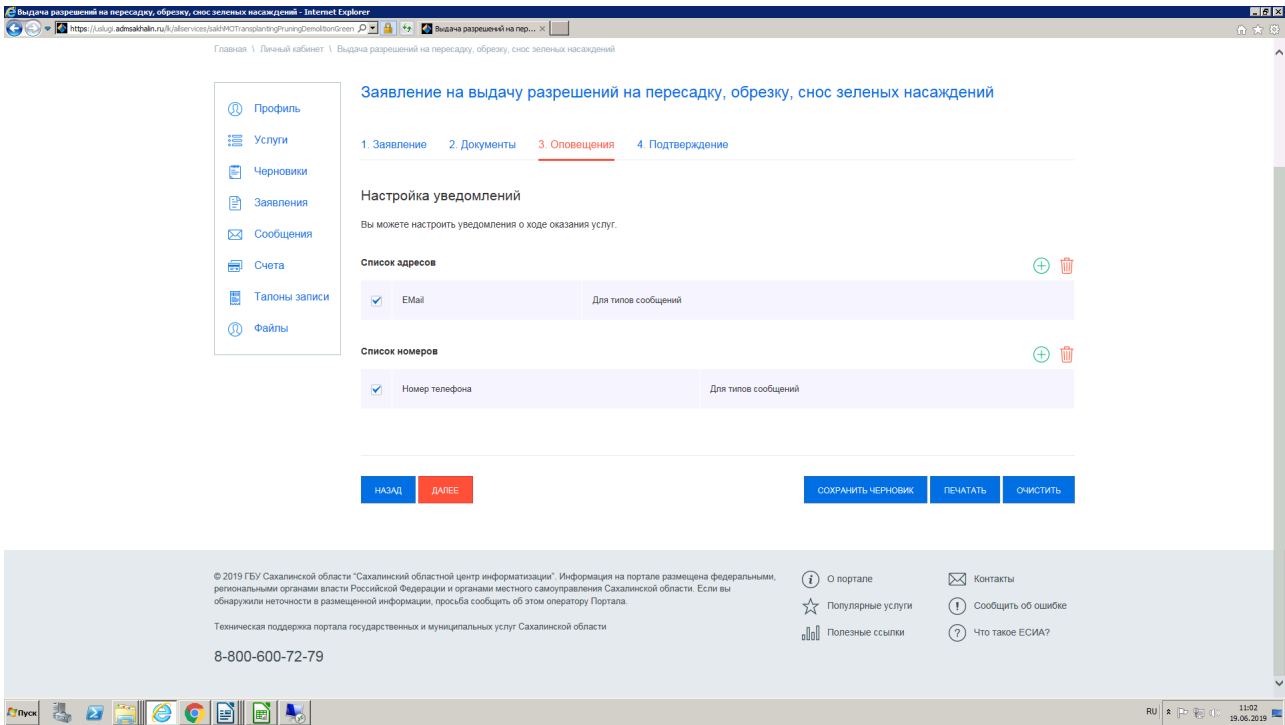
Выдача разрешений на пересадку, обрезку, снос зеленых насаждений - Internet Explorer

https://uslugi.admsakhalin.ru/lk/allservices/sakhMOTransplantingPruningDemolitionGreen

Выдача разрешений на пер... ×

Главная \ Личный кабинет \ Выдача разрешений на пересадку, обрезку, снос зеленых насаждений

Профиль
Услуги
Черновики
Заявления
Сообщения
Счета
Талоны записи
Файлы

Заявление на выдачу разрешений на пересадку, обрезку, снос зеленых насаждений

1. Заявление 2. Документы 3. Оповещения 4. Подтверждение

Настройка уведомлений

Вы можете настроить уведомления о ходе оказания услуг.

Список адресов

| | EMail | Для типов сообщений |
|---|---|---|

Список номеров

| | Номер телефона | Для типов сообщений |
|---|---|---|

НАЗАД ДАЛЕЕ СОХРАНИТЬ ЧЕРНОВИК ПЕЧАТАТЬ ОЧИСТИТЬ

© 2019 ГБУ Сахалинской области "Сахалинский областной центр информатизации". Информация на портале размещена федеральными, региональными органами власти Российской Федерации и органами местного самоуправления Сахалинской области. Если вы обнаружили неточности в размещенной информации, просьба сообщить об этом оператору Портала.

Техническая поддержка портала государственных и муниципальных услуг Сахалинской области

8-800-600-72-79

О портале
Популярные услуги
Полезные ссылки
Контакты
Сообщить об ошибке
Что такое ЕСИА?

Пуск

RU 11:02 19.06.2019